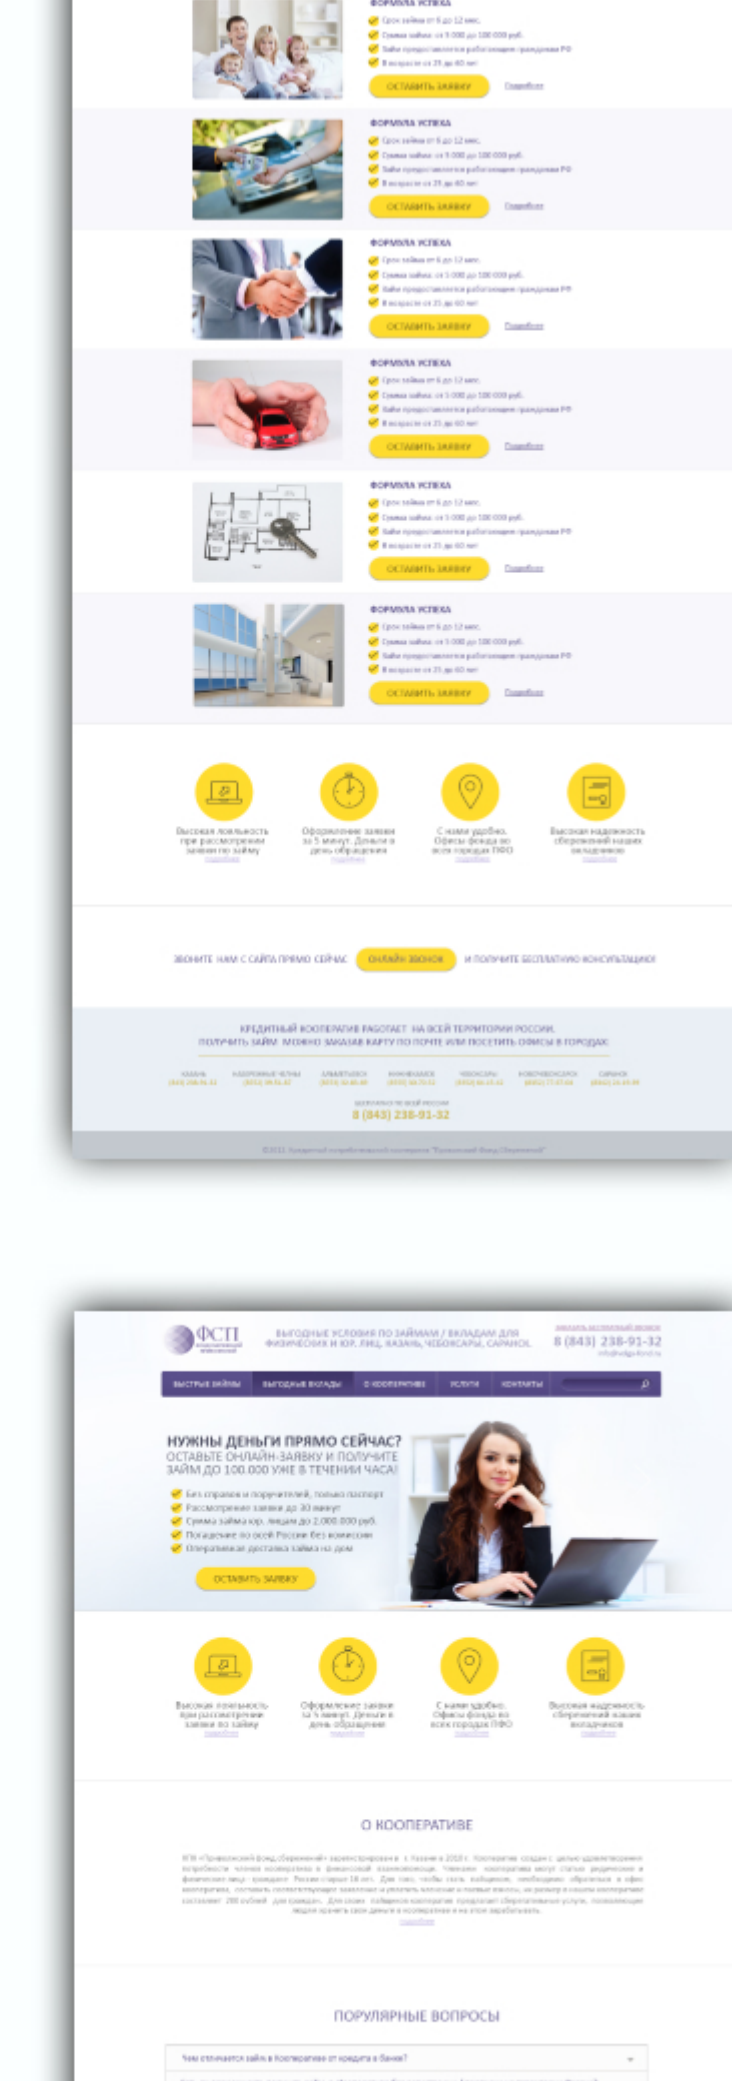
ФОРМУЛА УСПЕХА
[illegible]
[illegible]
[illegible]
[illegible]
ОСТАВИТЬ ЗАЯВКУ
Подробнее

ФОРМУЛА УСПЕХА
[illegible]
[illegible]
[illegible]
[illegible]
ОСТАВИТЬ ЗАЯВКУ
Подробнее

ФОРМУЛА УСПЕХА
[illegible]
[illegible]
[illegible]
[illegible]
ОСТАВИТЬ ЗАЯВКУ
Подробнее

ФОРМУЛА УСПЕХА
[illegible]
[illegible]
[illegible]
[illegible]
ОСТАВИТЬ ЗАЯВКУ
Подробнее

ФОРМУЛА УСПЕХА
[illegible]
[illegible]
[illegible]
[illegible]
ОСТАВИТЬ ЗАЯВКУ
Подробнее

ФОРМУЛА УСПЕХА
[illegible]
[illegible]
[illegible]
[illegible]
ОСТАВИТЬ ЗАЯВКУ
Подробнее

Высокая лояльность при рассмотрении заявки по займу
Оформление заявки за 5 минут. Деньги в день обращения
С нами удобно. Офисы фонда во всех городах ПФО
Высокая надежность сбережений наших вкладчиков

ЗВОНИТЕ НАМ С САЙТА ПРЯМО СЕЙЧАС ОНЛАЙН ЗВОНОК И ПОЛУЧИТЕ БЕСПЛАТНУЮ КОНСУЛЬТАЦИЮ!

КРЕДИТНЫЙ КООПЕРАТИВ РАБОТАЕТ НА ВСЕЙ ТЕРРИТОРИИ РОССИИ.
ПОЛУЧИТЬ ЗАЙМ МОЖНО ЗАКАЗАВ КАРТУ ПО ПОЧТЕ ИЛИ ПОСЕТИТЬ ОФИСЫ В ГОРОДАХ:
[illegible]
8 (843) 238-91-32
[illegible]

ФСП
ВЫГОДНЫЕ УСЛОВИЯ ПО ЗАЙМАМ / ВКЛАДАМ ДЛЯ ФИЗИЧЕСКИХ И ЮР. ЛИЦ. КАЗАНЬ, ЧЕБОКСАРЫ, САРАНСК
8 (843) 238-91-32
БЫСТРЫЕ ЗАЙМЫ ВЫГОДНЫЕ ВКЛАДЫ О КООПЕРАТИВЕ УСЛУГИ КОНТАКТЫ

НУЖНЫ ДЕНЬГИ ПРЯМО СЕЙЧАС?
ОСТАВЬТЕ ОНЛАЙН-ЗАЯВКУ И ПОЛУЧИТЕ ЗАЙМ ДО 100.000 УЖЕ В ТЕЧЕНИИ ЧАСА!
Без справок и поручителей, только паспорт
Рассмотрение заявки до 30 минут
Сумма займа юр. лицам до 2.000.000 руб.
Погашение по всей России без комиссии
Оперативная доставка займа на дом
ОСТАВИТЬ ЗАЯВКУ

Высокая лояльность при рассмотрении заявки по займу
Оформление заявки за 5 минут. Деньги в день обращения
С нами удобно. Офисы фонда во всех городах ПФО
Высокая надежность сбережений наших вкладчиков

О КООПЕРАТИВЕ
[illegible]

ПОПУЛЯРНЫЕ ВОПРОСЫ
Чем отличается займ в Кооперативе от кредита в банке?